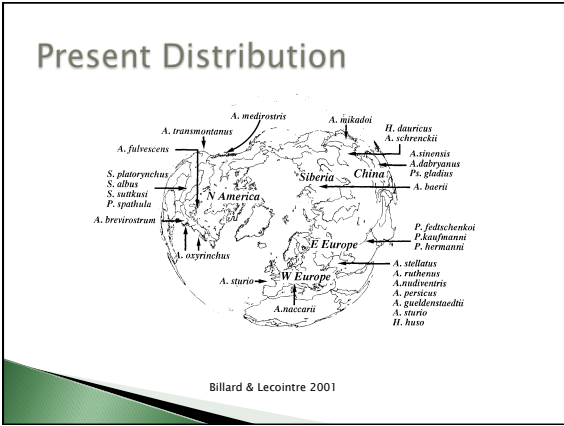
Present Distribution

A. medirostris
A. transmontanus
A. fulvescens
S. platorynchus
S. albus
S. suttkusi
P. spathula
A. brevirostrum
N America
A. oxyrinchus
A. mikadoi
H. dauricus
A. schrenckii
A.sinensis
A.dabryanus
Ps. gladius
Siberia
China
A. baerii
P. fedtschenkoi
P.kaufmanni
P. hermanni
E Europe
A. stellatus
A. ruthenus
A.nudiventris
A. persicus
A. gueldenstaedtii
A. sturio
H. huso
W Europe
A. sturio
A.naccarii

Billard & Lecointre 2001